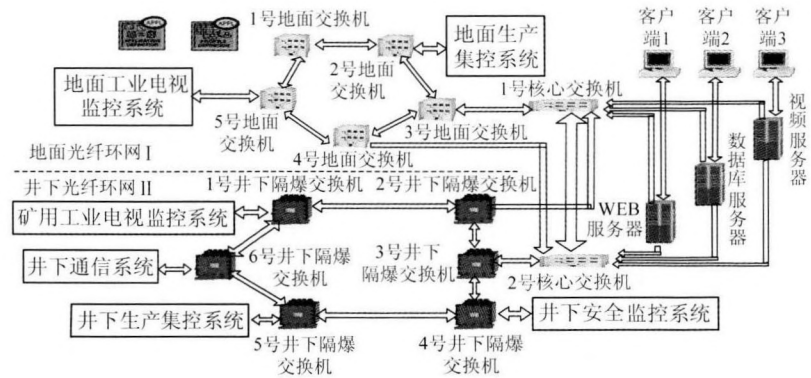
1号地面交换机

地面生产集控系统

客户端1

客户端2

客户端3

2号地面交换机

地面工业电视监控系统

1号核心交换机

视频服务器

5号地面交换机

3号地面交换机

数据库服务器

4号地面交换机

地面光纤环网 I

井下光纤环网 II

1号井下隔爆交换机

2号井下隔爆交换机

矿用工业电视监控系统

WEB服务器

3号井下隔爆交换机

井下通信系统

6号井下隔爆交换机

2号核心交换机

井下生产集控系统

井下安全监控系统

5号井下隔爆交换机

4号井下隔爆交换机